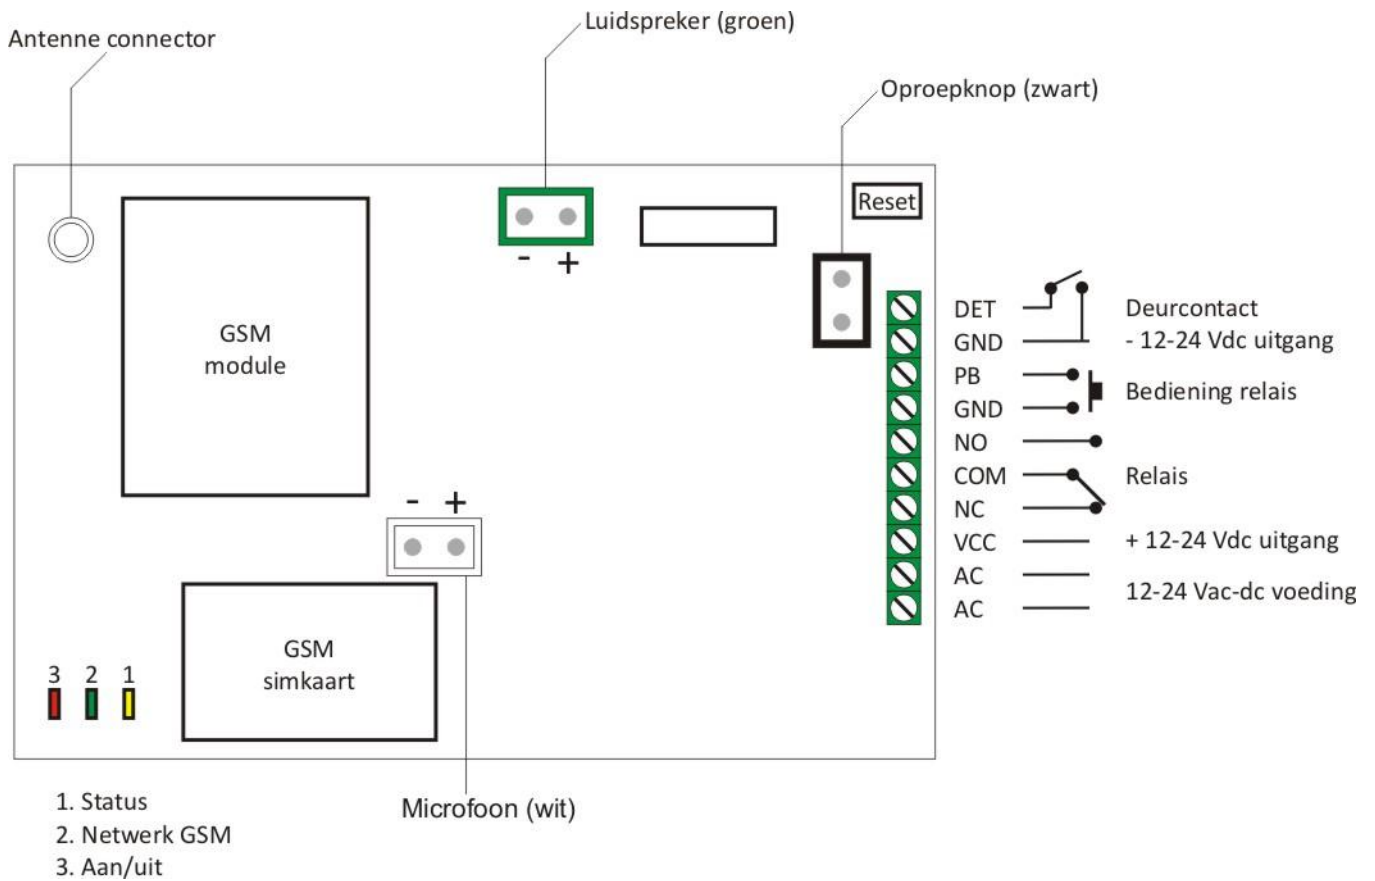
Luidspreker (groen)

Antenne connector

Oproepknop (zwart)

Reset

- +

GSM module

DET
GND
PB
GND
NO
COM
NC
VCC
AC
AC

Deurcontact
- 12-24 Vdc uitgang
Bediening relais
Relais
+ 12-24 Vdc uitgang
12-24 Vac-dc voeding

- +

GSM simkaart

3 2 1

1. Status
2. Netwerk GSM
3. Aan/uit

Microfoon (wit)